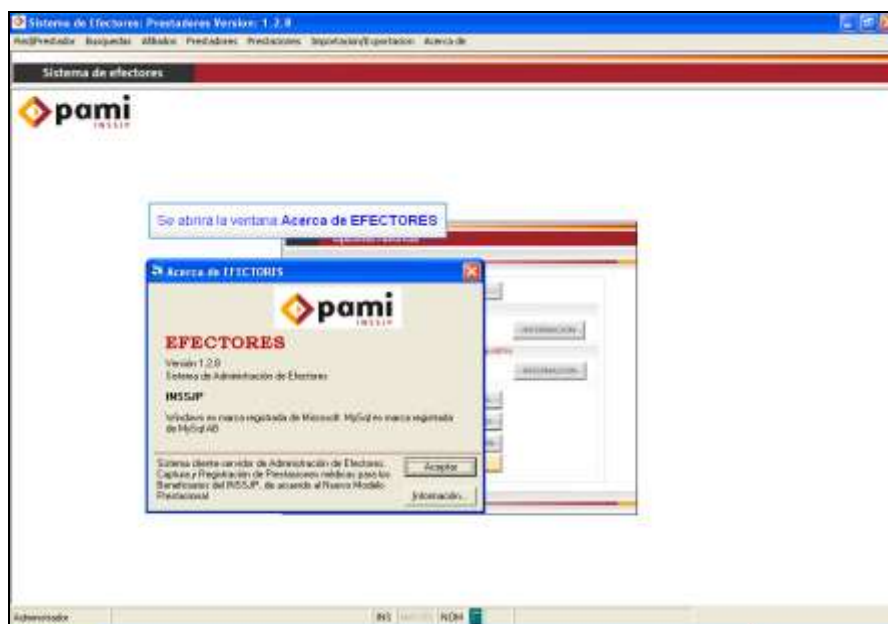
Sistema de Efectores: Prestadores Version: 1.2.0
Red/Prestador Busquedas Afiliados Prestadores Prestaciones Importacion/Exportacion Acerca de

Sistema de efectores

pami INSSJP

Se abrirá la ventana Acerca de EFECTORES

Acerca de EFECTORES

pami INSSJP

EFECTORES

Versión 1.2.0
Sistema de Administración de Efectores

INSSJP

Windows es marca registrada de Microsoft. MySql es marca registrada de MySql AB

Sistema cliente-servidor de Administración de Efectores. Captura y Registración de Prestaciones médicas para los Beneficiarios del INSSJP, de acuerdo al Nuevo Modelo Prestacional

Aceptar

Información...

INFORMACION

INFORMACION

Administrador

INS NUM